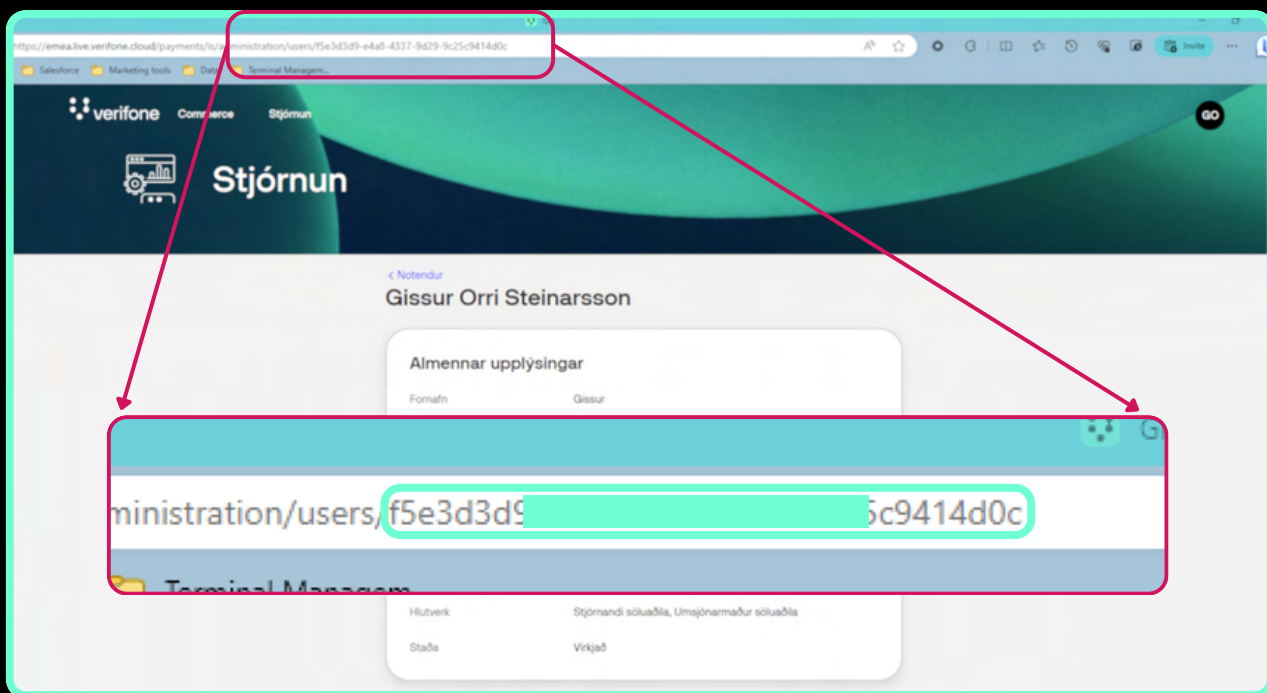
https://emea.live.verifone.cloud/payments/is/administration/users/f5e3d3d9-e4a8-4337-9d29-9c25c9414d0c

Invite

Salesforce Marketing tools Data Terminal Managem...

verifone Commerce Stjórnun

GO

Stjórnun

< Notendur

Gissur Orri Steinarsson

Almennar upplýsingar

Fornafn Gissur

ministration/users/f5e3d3d9 5c9414d0c

Terminal Managem

Hlutverk Stjórnandi söluaðila, Umsjónarmaður söluaðila

Staða Virkjað